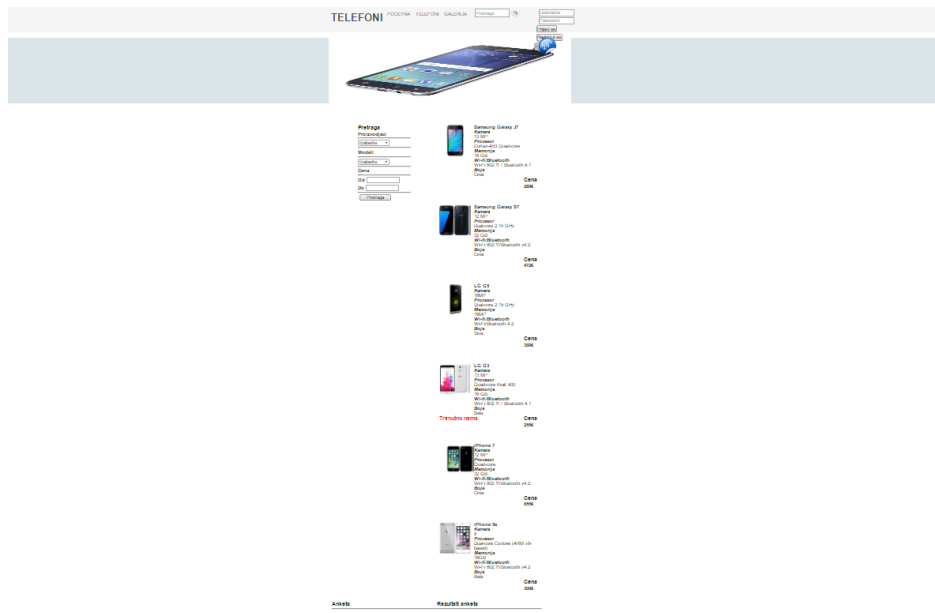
TELEFONI POCETNA TELEFONI GALERIJA Pretraga

Username
Password
Prijavi se
Registruj se

Pretraga
Proizvodjac
Izaberite
Modeli
Izaberite
Cena
Od
Do
Pretraga

Samsung Galaxy J7
Kamera
13 MP
Procesor
Octa-core 1.6 GHz
Memorija
16 GB
Wi-fi/Bluetooth
Wi-Fi 802.11 / Bluetooth 4.1
Boja
Crna
Cena
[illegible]

Samsung Galaxy S7
Kamera
12 MP
Procesor
Quad-core 2.15 GHz
Memorija
32 GB
Wi-fi/Bluetooth
Wi-Fi 802.11/Bluetooth v4.2
Boja
Crna
Cena
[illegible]

LG G5
Kamera
16MP
Procesor
Quad-core 2.15 GHz
Memorija
16GB
Wi-fi/Bluetooth
Wi-Fi/Bluetooth 4.2
Boja
Siva
Cena
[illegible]

LG G3
Kamera
13 MP
Procesor
Quad-core Krait 400
Memorija
16 GB
Wi-fi/Bluetooth
Wi-Fi 802.11 / Bluetooth 4.1
Boja
Bela
Trenutno nema
Cena
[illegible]

iPhone 7
Kamera
12 MP
Procesor
Quad-core
Memorija
32 GB
Wi-fi/Bluetooth
Wi-Fi 802.11/Bluetooth v4.2
Boja
Crna
Cena
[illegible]

iPhone 6s
Kamera
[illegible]
Procesor
Dual-core Cyclone (ARM v8-based)
Memorija
16GB
Wi-fi/Bluetooth
Wi-Fi 802.11/Bluetooth v4.2
Boja
Bela
Cena
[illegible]

Anketa
Rezultati ankete